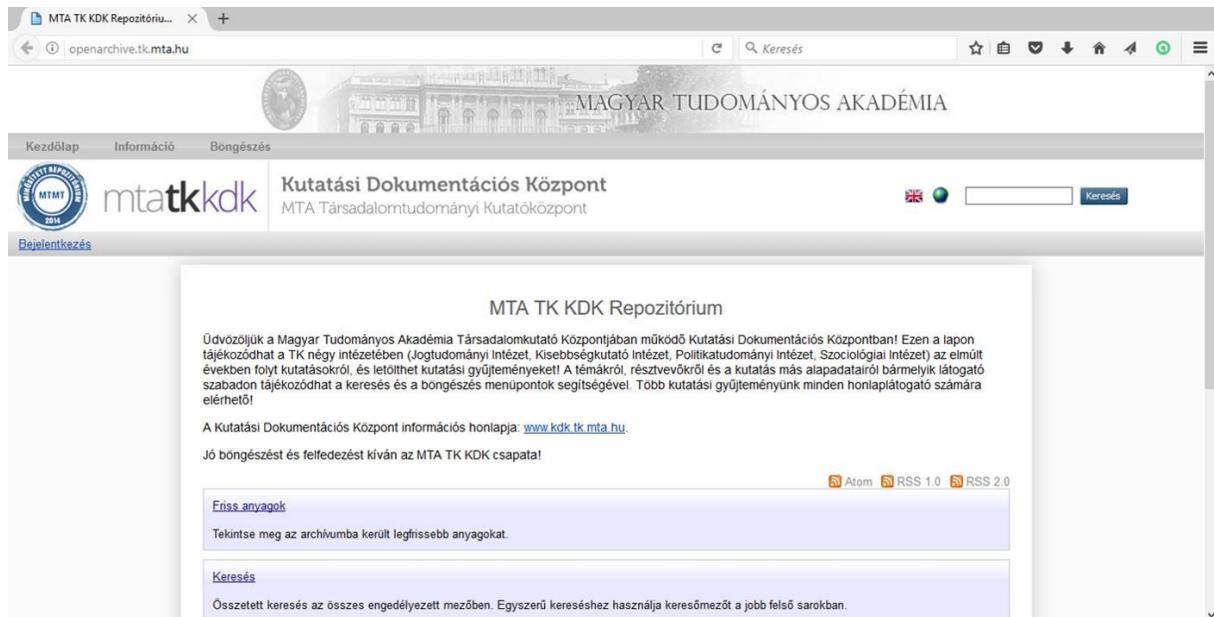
MTA TK KDK Repozitóriu... × +

openarchive.tk.mta.hu

Keresés

MAGYAR TUDOMÁNYOS AKADÉMIA

Kezdőlap Információ Böngészés

MTMT 2014

mtatkkdk Kutatási Dokumentációs Központ
MTA Társadalomtudományi Kutatóközpont

Keresés

Bejelentkezés

MTA TK KDK Repozitórium

Üdvözöljük a Magyar Tudományos Akadémia Társadalomkutató Központjában működő Kutatási Dokumentációs Központban! Ezen a lapon tájékozódhat a TK négy intézetében (Jogtudományi Intézet, Kisebbségkutató Intézet, Politikatudományi Intézet, Szociológiai Intézet) az elmúlt években folyt kutatásokról, és letölthet kutatási gyűjteményeket! A témákról, résztvevőkről és a kutatás más alapadatairól bármelyik látogató szabadon tájékozódhat a keresés és a böngészés menüpontok segítségével. Több kutatási gyűjteményünk minden honlaplátogató számára elérhető!

A Kutatási Dokumentációs Központ információs honlapja: www.kdk.tk.mta.hu.

Jó böngészést és felfedezést kíván az MTA TK KDK csapata!

Atom RSS 1.0 RSS 2.0

Friss anyagok

Tekintse meg az archívumba került legfrissebb anyagokat.

Keresés

Összetett keresés az összes engedélyezett mezőben. Egyszerű kereséshez használja keresőmezőt a jobb felső sarokban.